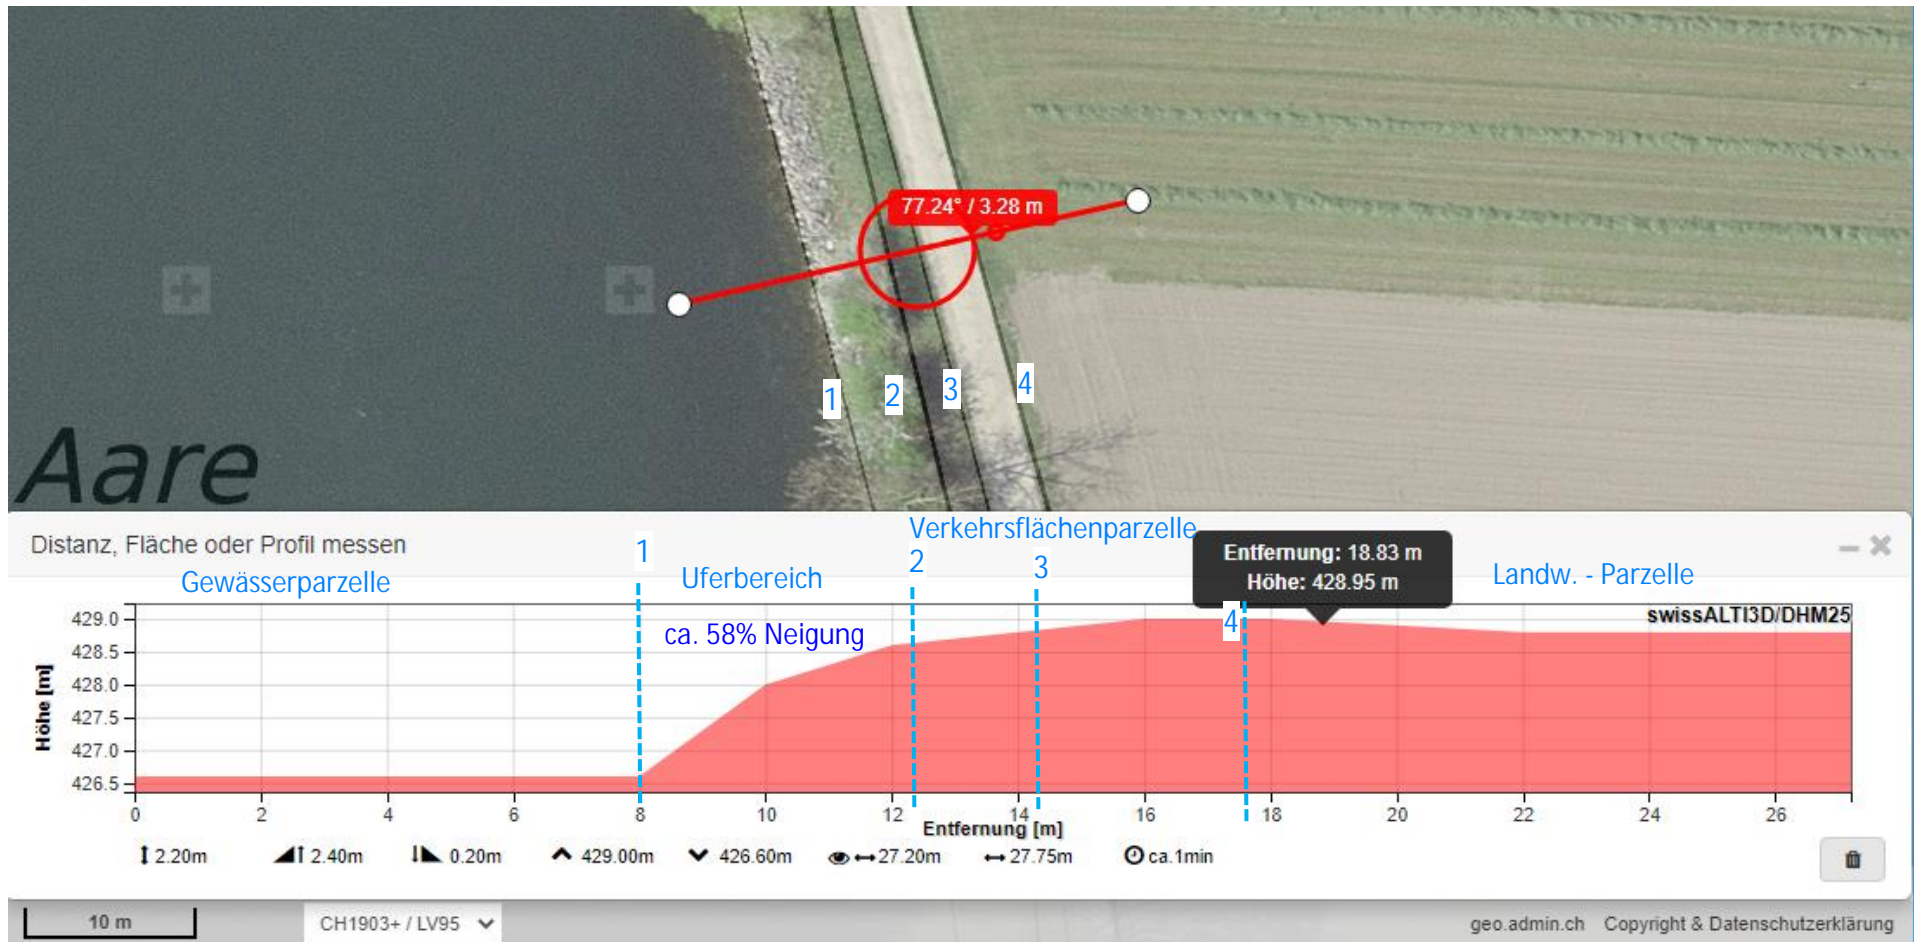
77.24° / 3.28 m

1 2 3 4

Aare

Distanz, Fläche oder Profil messen

Gewässerparzelle

1

Uferbereich

Verkehrsflächenparzelle

2

3

Entfernung: 18.83 m
Höhe: 428.95 m

Landw. - Parzelle

ca. 58% Neigung

4

swissALTI3D/DHM25

| 429.0 |
| 428.5 |
| 428.0 |
| 427.5 |
| 427.0 |
| 426.5 |

Höhe [m]

0 2 4 6 8 10 12 14 16 18 20 22 24 26

Entfernung [m]

2.20m 2.40m 0.20m 429.00m 426.60m 27.20m 27.75m ca.1min

10 m

CH1903+ / LV95

geo.admin.ch Copyright & Datenschutzerklärung